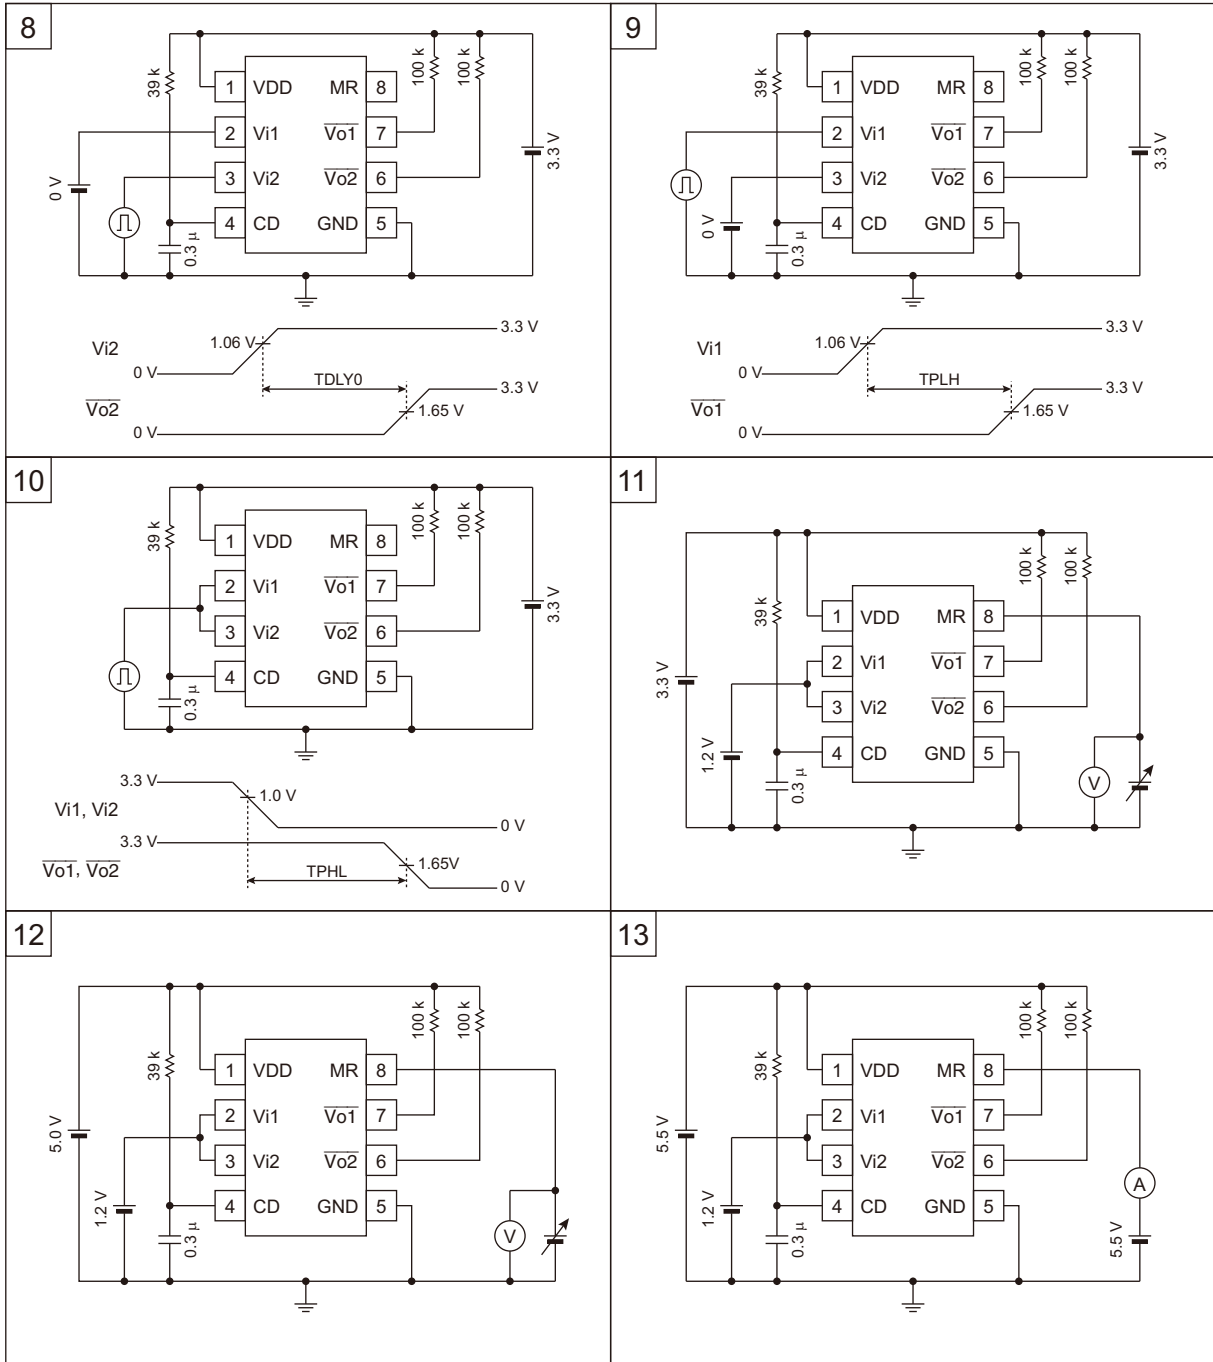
8

39 k
100 k
100 k
1 VDD MR 8
2 Vi1 $\overline{Vo1}$ 7
3 Vi2 $\overline{Vo2}$ 6
4 CD GND 5
0 V
3.3 V
0.3 µ

Vi2
1.06 V
3.3 V
0 V
TDLY0
$\overline{Vo2}$
3.3 V
1.65 V
0 V

9

39 k
100 k
100 k
1 VDD MR 8
2 Vi1 $\overline{Vo1}$ 7
3 Vi2 $\overline{Vo2}$ 6
4 CD GND 5
0 V
3.3 V
0.3 µ

Vi1
1.06 V
3.3 V
0 V
TPLH
$\overline{Vo1}$
3.3 V
1.65 V
0 V

10

39 k
100 k
100 k
1 VDD MR 8
2 Vi1 $\overline{Vo1}$ 7
3 Vi2 $\overline{Vo2}$ 6
4 CD GND 5
3.3 V
0.3 µ

3.3 V
1.0 V
Vi1, Vi2
0 V
3.3 V
1.65V
$\overline{Vo1}$, $\overline{Vo2}$
TPHL
0 V

11

100 k
100 k
39 k
1 VDD MR 8
2 Vi1 $\overline{Vo1}$ 7
3 Vi2 $\overline{Vo2}$ 6
4 CD GND 5
3.3 V
1.2 V
0.3 µ
V

12

100 k
100 k
39 k
1 VDD MR 8
2 Vi1 $\overline{Vo1}$ 7
3 Vi2 $\overline{Vo2}$ 6
4 CD GND 5
5.0 V
1.2 V
0.3 µ
V

13

100 k
100 k
39 k
1 VDD MR 8
2 Vi1 $\overline{Vo1}$ 7
3 Vi2 $\overline{Vo2}$ 6
4 CD GND 5
5.5 V
1.2 V
0.3 µ
A
5.5 V